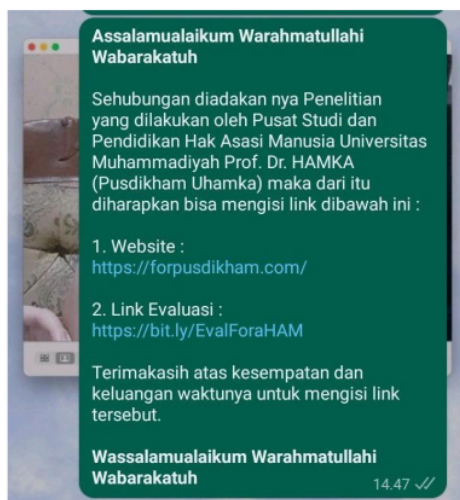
**Assalamualaikum Warahmatullahi Wabarakatuh**

Sehubungan diadakan nya Penelitian yang dilakukan oleh Pusat Studi dan Pendidikan Hak Asasi Manusia Universitas Muhammadiyah Prof. Dr. HAMKA (Pusdikham Uhamka) maka dari itu diharapkan bisa mengisi link dibawah ini :

1. Website :
https://forpusdikham.com/

2. Link Evaluasi :
https://bit.ly/EvalForaHAM

Terimakasih atas kesempatan dan keluangan waktunya untuk mengisi link tersebut.

**Wassalamualaikum Warahmatullahi Wabarakatuh**

14.47